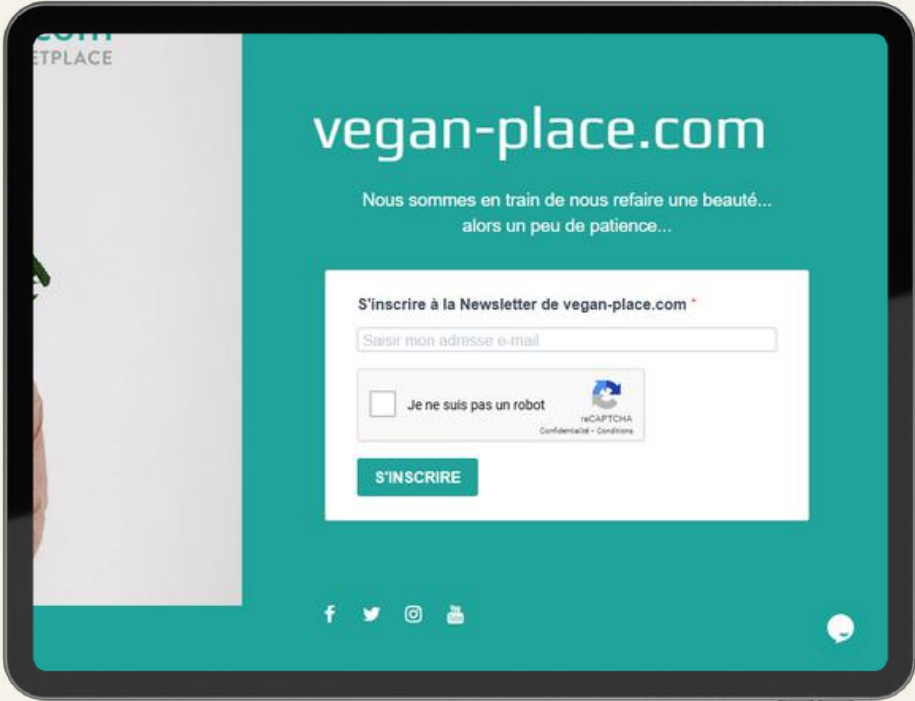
ETPLACE

vegan-place.com

Nous sommes en train de nous refaire une beauté... alors un peu de patience...

S'inscrire à la Newsletter de vegan-place.com *

Saisir mon adresse e-mail

Je ne suis pas un robot

reCAPTCHA
Confidentialité - Conditions

S'INSCRIRE